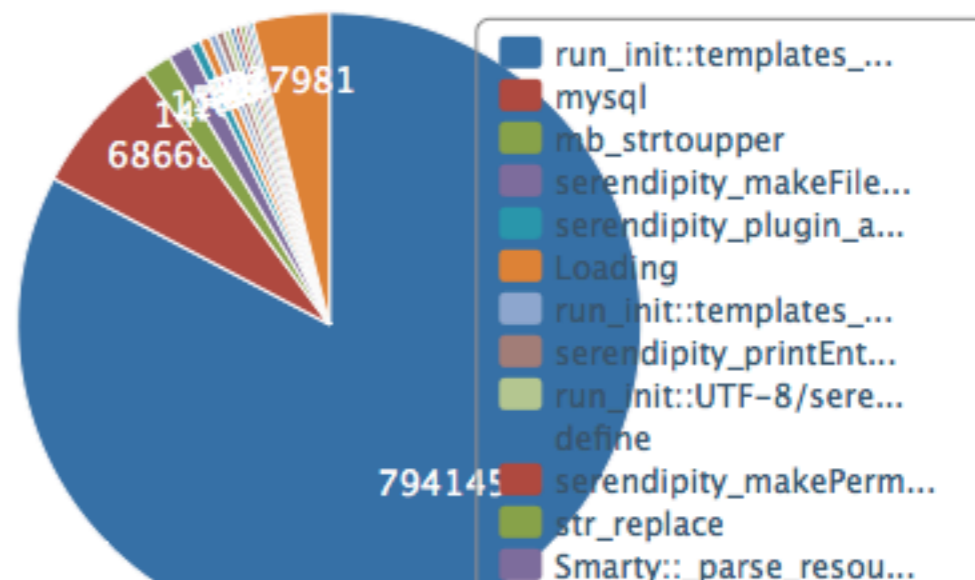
7981
14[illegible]
68668
794145

run_init::templates_...
mysql
mb_strtoupper
serendipity_makeFile...
serendipity_plugin_a...
Loading
run_init::templates_...
serendipity_printEnt...
run_init::UTF-8/sere...
define
serendipity_makePerm...
str_replace
Smarty::_parse_resou...